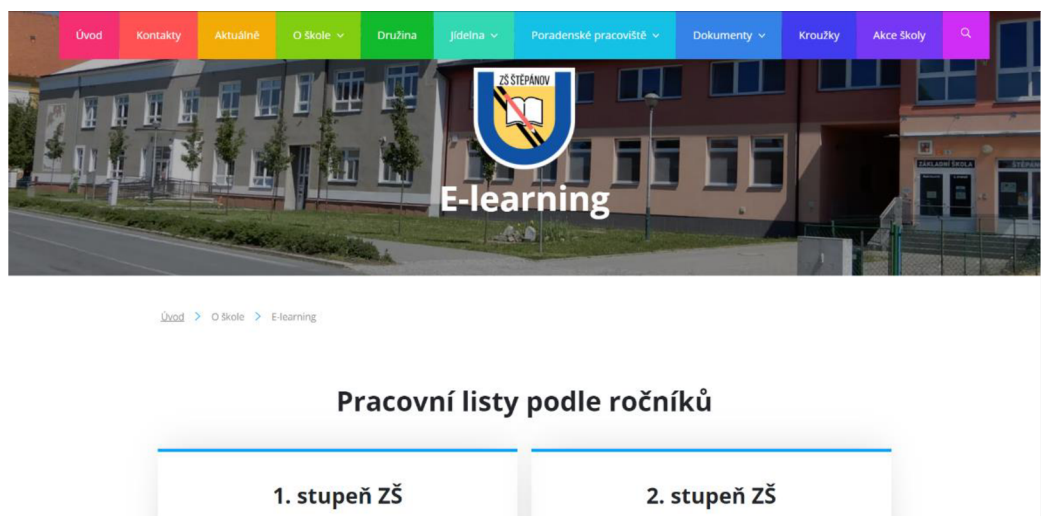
Úvod Kontakty Aktuálně O škole Družina Jídelna Poradenské pracoviště Dokumenty Kroužky Akce školy

ZŠ ŠTĚPÁNOV

ZÁKLADNÍ ŠKOLA

E-learning

Úvod > O škole > E-learning

Pracovní listy podle ročníků

1. stupeň ZŠ

2. stupeň ZŠ